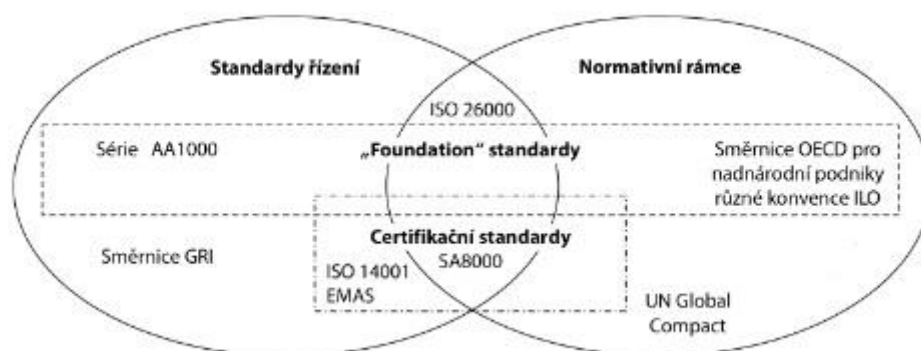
Standardy řízení

Normativní rámce

ISO 26000

Série AA1000

„Foundation" standardy

Směrnice OECD pro nadnárodní podniky různé konvence ILO

Certifikační standardy

Směrnice GRI

SA8000

ISO 14001
EMAS

UN Global Compact